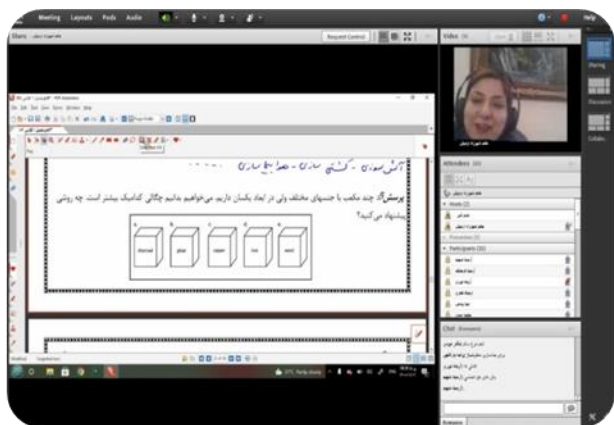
Meeting Layouts Pods Audio

Share

Request Control

Video

Help

Sharing

Discussion

Collabo

آتش سوزی - گشتی سازی - صرامیک سازی

پرسش: چند مکعب با جنسهای مختلف ولی در ابعاد یکسان داریم می‌خواهیم بدانیم چگالی کدامیک بیشتر است چه روشی پیشنهاد می‌کنید؟

Attendees

Hosts

Presenters

Participants

Chat

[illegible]